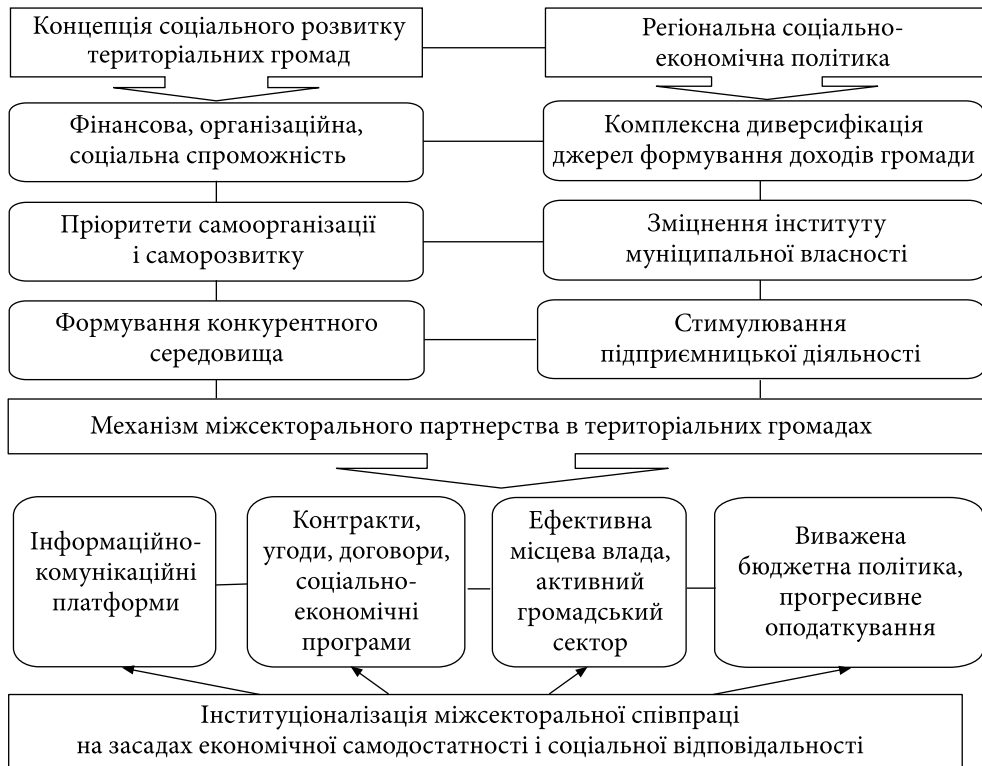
Концепція соціального розвитку територіальних громад

Регіональна соціально-економічна політика

Фінансова, організаційна, соціальна спроможність

Комплексна диверсифікація джерел формування доходів громади

Пріоритети самоорганізації і саморозвитку

Зміцнення інституту муніципальної власності

Формування конкурентного середовища

Стимулювання підприємницької діяльності

Механізм міжсекторального партнерства в територіальних громадах

Інформаційно-комунікаційні платформи

Контракти, угоди, договори, соціально-економічні програми

Ефективна місцева влада, активний громадський сектор

Виважена бюджетна політика, прогресивне оподаткування

Інституціоналізація міжсекторальної співпраці на засадах економічної самодостатності і соціальної відповідальності